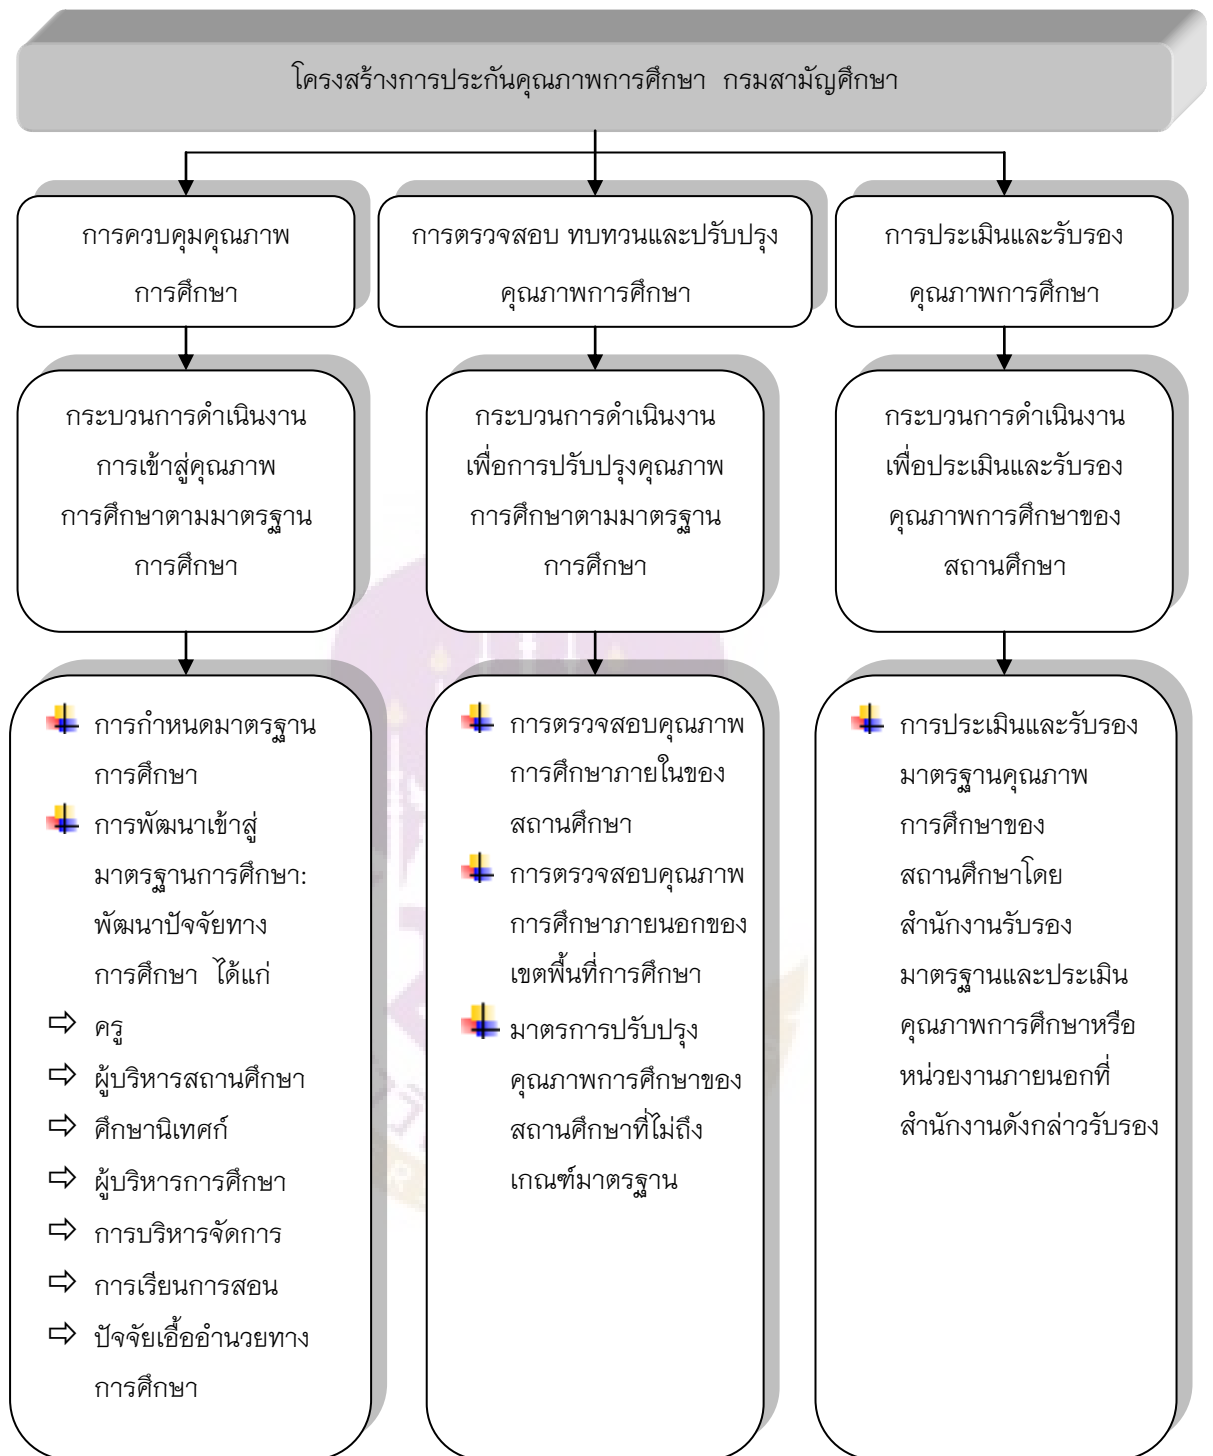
โครงสร้างการประกันคุณภาพการศึกษา กรมสามัญศึกษา

การควบคุมคุณภาพการศึกษา

กระบวนการดำเนินงานการเข้าสู่คุณภาพการศึกษาตามมาตรฐานการศึกษา

การกำหนดมาตรฐานการศึกษา
การพัฒนาเข้าสู่มาตรฐานการศึกษา: พัฒนาปัจจัยทางการศึกษา ได้แก่
⇨ ครู
⇨ ผู้บริหารสถานศึกษา
⇨ ศึกษานิเทศก์
⇨ ผู้บริหารการศึกษา
⇨ การบริหารจัดการ
⇨ การเรียนการสอน
⇨ ปัจจัยเอื้ออำนวยทางการศึกษา

การตรวจสอบ ทบทวนและปรับปรุงคุณภาพการศึกษา

กระบวนการดำเนินงานเพื่อการปรับปรุงคุณภาพการศึกษาตามมาตรฐานการศึกษา

การตรวจสอบคุณภาพการศึกษาภายในของสถานศึกษา
การตรวจสอบคุณภาพการศึกษาภายนอกของเขตพื้นที่การศึกษา
มาตรการปรับปรุงคุณภาพการศึกษาของสถานศึกษาที่ไม่ถึงเกณฑ์มาตรฐาน

การประเมินและรับรองคุณภาพการศึกษา

กระบวนการดำเนินงานเพื่อประเมินและรับรองคุณภาพการศึกษาของสถานศึกษา

การประเมินและรับรองมาตรฐานคุณภาพการศึกษาของสถานศึกษาโดยสำนักงานรับรองมาตรฐานและประเมินคุณภาพการศึกษาหรือหน่วยงานภายนอกที่สำนักงานดังกล่าวรับรอง